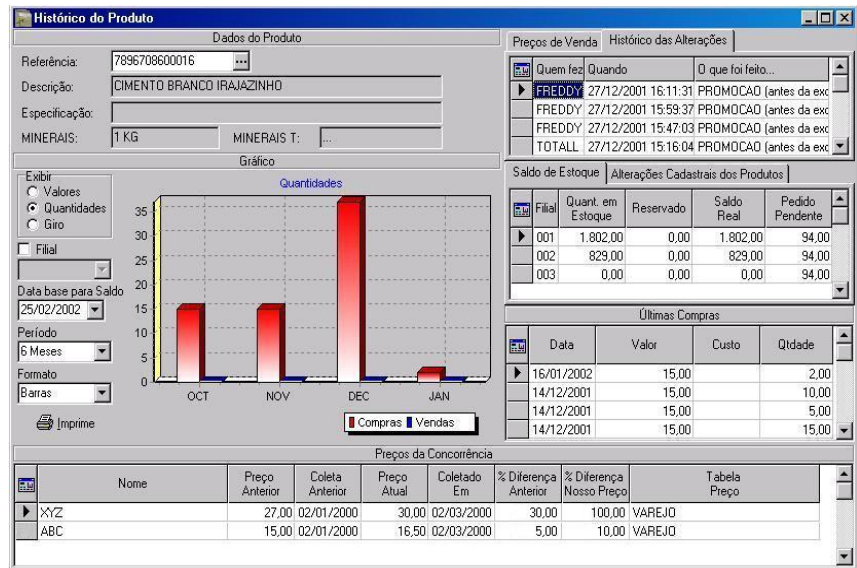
Histórico do Produto

Dados do Produto

Referência: 7896708600016 ...
Descrição: CIMENTO BRANCO IRAJAZINHO
Especificação:
MINERAIS: 1 KG
MINERAIS T: ...

Gráfico

Exibir
Valores
Quantidades
Giro

Filial

Data base para Saldo
25/02/2002

Período
6 Meses

Formato
Barras

Imprime

Quantidades

35
30
25
20
15
10
5
0

OCT
NOV
DEC
JAN

Compras
Vendas

Preços de Venda | Histórico das Alterações

| Quem fez | Quando | O que foi feito... |
|---|---|---|
| FREDDY | 27/12/2001 16:11:31 | PROMOCAO (antes da exc |
| FREDDY | 27/12/2001 15:59:37 | PROMOCAO (antes da exc |
| FREDDY | 27/12/2001 15:47:03 | PROMOCAO (antes da exc |
| TOTALL | 27/12/2001 15:16:04 | PROMOCAO (antes da exc |

Saldo de Estoque | Alterações Cadastrais dos Produtos

| Filial | Quant. em Estoque | Reservado | Saldo Real | Pedido Pendente |
|---|---|---|---|---|
| 001 | 1.802,00 | 0,00 | 1.802,00 | 94,00 |
| 002 | 829,00 | 0,00 | 829,00 | 94,00 |
| 003 | 0,00 | 0,00 | 0,00 | 94,00 |

Últimas Compras

| Data | Valor | Custo | Qtdade |
|---|---|---|---|
| 16/01/2002 | 15,00 | | 2,00 |
| 14/12/2001 | 15,00 | | 10,00 |
| 14/12/2001 | 15,00 | | 5,00 |
| 14/12/2001 | 15,00 | | 15,00 |

Preços da Concorrência

| Nome | Preço Anterior | Coleta Anterior | Preço Atual | Coletado Em | % Diferença Anterior | % Diferença Nosso Preço | Tabela Preço |
|---|---|---|---|---|---|---|---|
| XYZ | 27,00 | 02/01/2000 | 30,00 | 02/03/2000 | 30,00 | 100,00 | VAREJO |
| ABC | 15,00 | 02/01/2000 | 16,50 | 02/03/2000 | 5,00 | 10,00 | VAREJO |